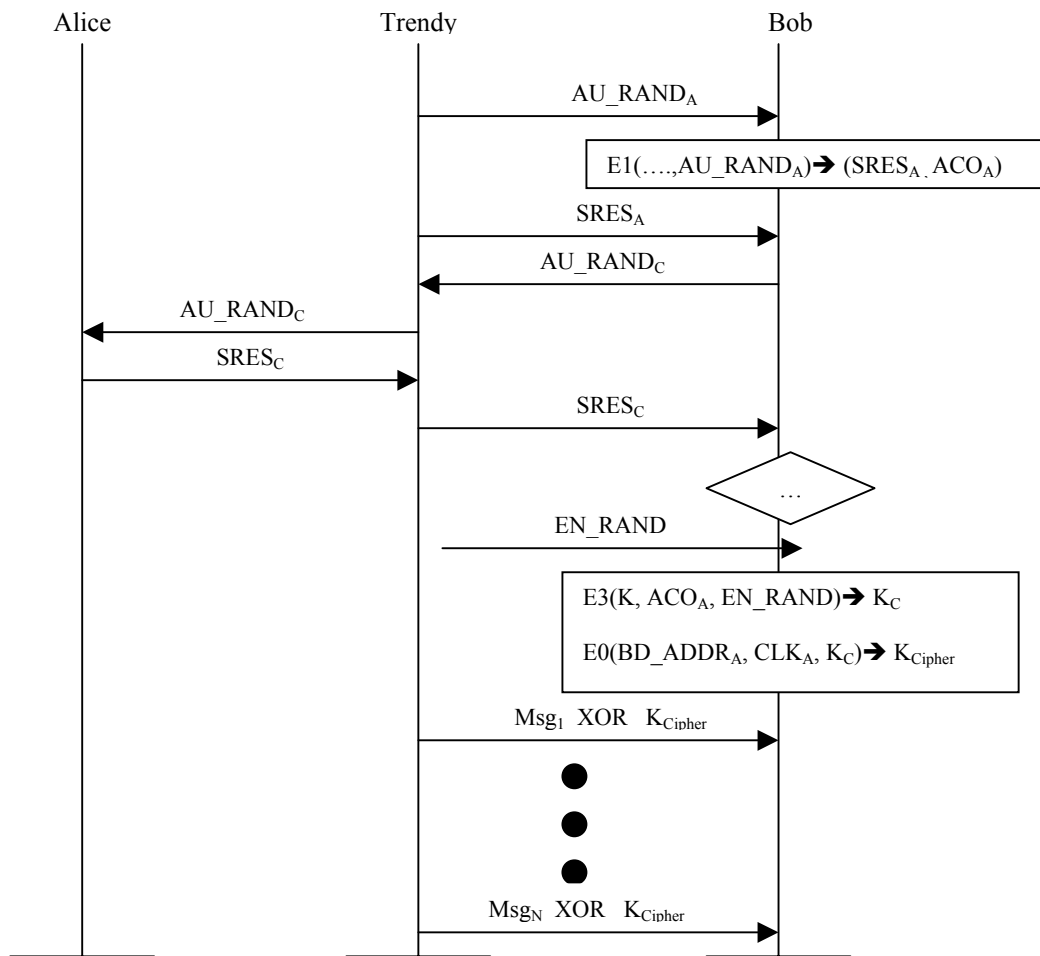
Alice

Trendy

Bob

$AU\_RAND_A$

$E1(\ldots.,AU\_RAND_A) \rightarrow (SRES_{A\,,} ACO_A)$

$SRES_A$

$AU\_RAND_C$

$AU\_RAND_C$

$SRES_C$

$SRES_C$

…

EN_RAND

$E3(K, ACO_A, EN\_RAND) \rightarrow K_C$

$E0(BD\_ADDR_A, CLK_A, K_C) \rightarrow K_{Cipher}$

$Msg_1$ XOR $K_{Cipher}$

$Msg_N$ XOR $K_{Cipher}$